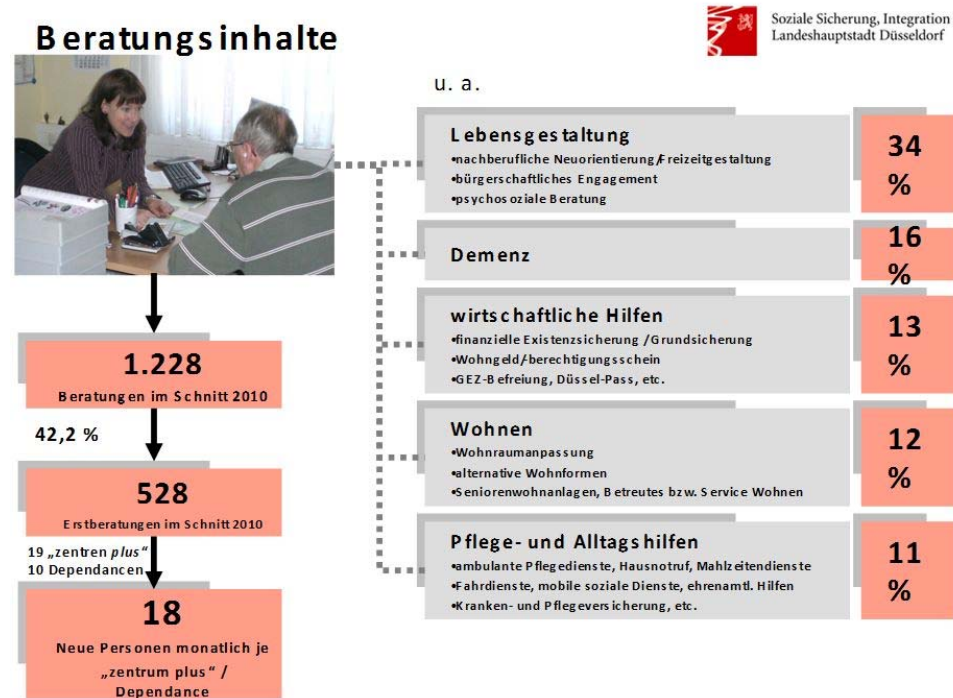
Beratungsinhalte

Soziale Sicherung, Integration
Landeshauptstadt Düsseldorf

u. a.

1.228
Beratungen im Schnitt 2010

42,2 %

528
Erstberatungen im Schnitt 2010

19 „zentren *plus*"
10 Dependancen

18
Neue Personen monatlich je „zentrum plus" / Dependance

Lebensgestaltung
•nachberufliche Neuorientierung /Freizeitgestaltung
•bürgerschaftliches Engagement
•psychosoziale Beratung

34 %

Demenz

16 %

wirtschaftliche Hilfen
•finanzielle Existenzsicherung /Grundsicherung
•Wohngeld/berechtigungsschein
•GEZ-Befreiung, Düssel-Pass, etc.

13 %

Wohnen
•Wohnraumanpassung
•alternative Wohnformen
•Seniorenwohnanlagen, Betreutes bzw. Service Wohnen

12 %

Pflege- und Alltagshilfen
•ambulante Pflegedienste, Hausnotruf, Mahlzeitendienste
•Fahrdienste, mobile soziale Dienste, ehrenamtl. Hilfen
•Kranken- und Pflegeversicherung, etc.

11 %